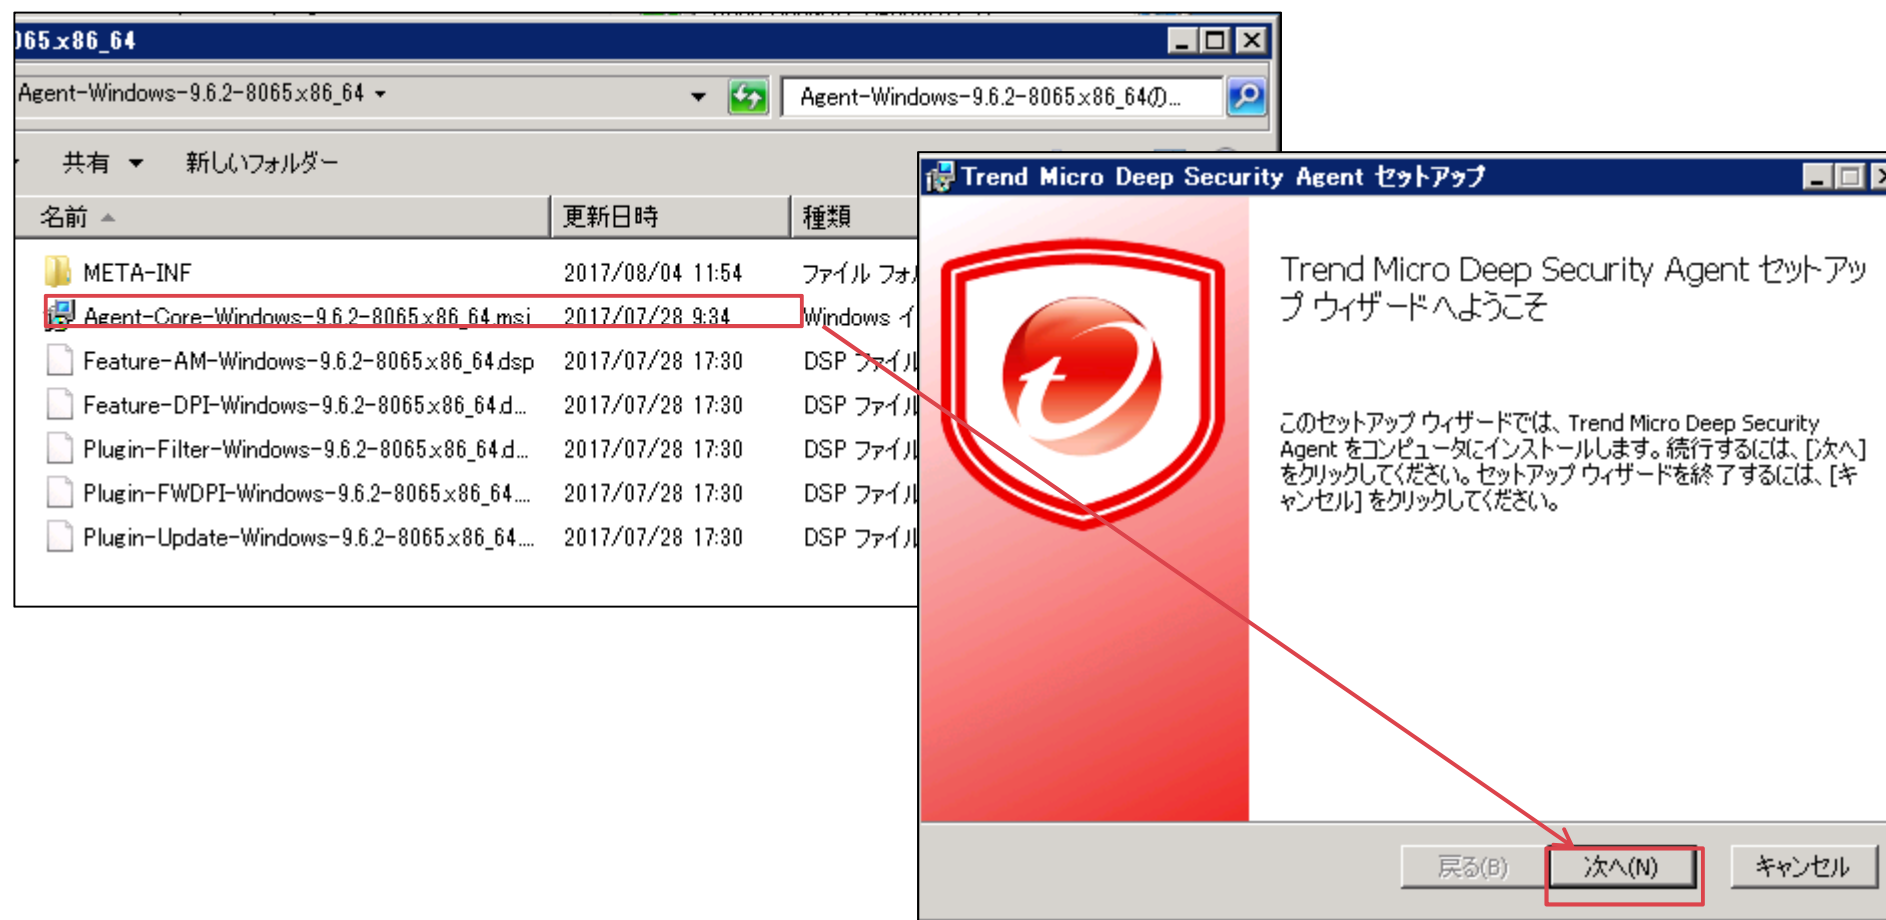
)65x86_64

Agent-Windows-9.6.2-8065x86_64

Agent-Windows-9.6.2-8065x86_64の...

共有 新しいフォルダー

| 名前 | 更新日時 | 種類 |
|---|---|---|
| META-INF | 2017/08/04 11:54 | ファイル フォ |
| Agent-Core-Windows-9.6.2-8065x86_64.msi | 2017/07/28 9:34 | Windows イ |
| Feature-AM-Windows-9.6.2-8065x86_64.dsp | 2017/07/28 17:30 | DSP ファイル |
| Feature-DPI-Windows-9.6.2-8065x86_64.d... | 2017/07/28 17:30 | DSP ファイル |
| Plugin-Filter-Windows-9.6.2-8065x86_64.d... | 2017/07/28 17:30 | DSP ファイル |
| Plugin-FWDPI-Windows-9.6.2-8065x86_64.... | 2017/07/28 17:30 | DSP ファイル |
| Plugin-Update-Windows-9.6.2-8065x86_64.... | 2017/07/28 17:30 | DSP ファイル |

Trend Micro Deep Security Agent セットアップ

Trend Micro Deep Security Agent セットアップ ウィザードへようこそ

このセットアップ ウィザードでは、Trend Micro Deep Security Agent をコンピュータにインストールします。続行するには、[次へ] をクリックしてください。セットアップ ウィザードを終了するには、[キャンセル] をクリックしてください。

戻る(B) 次へ(N) キャンセル